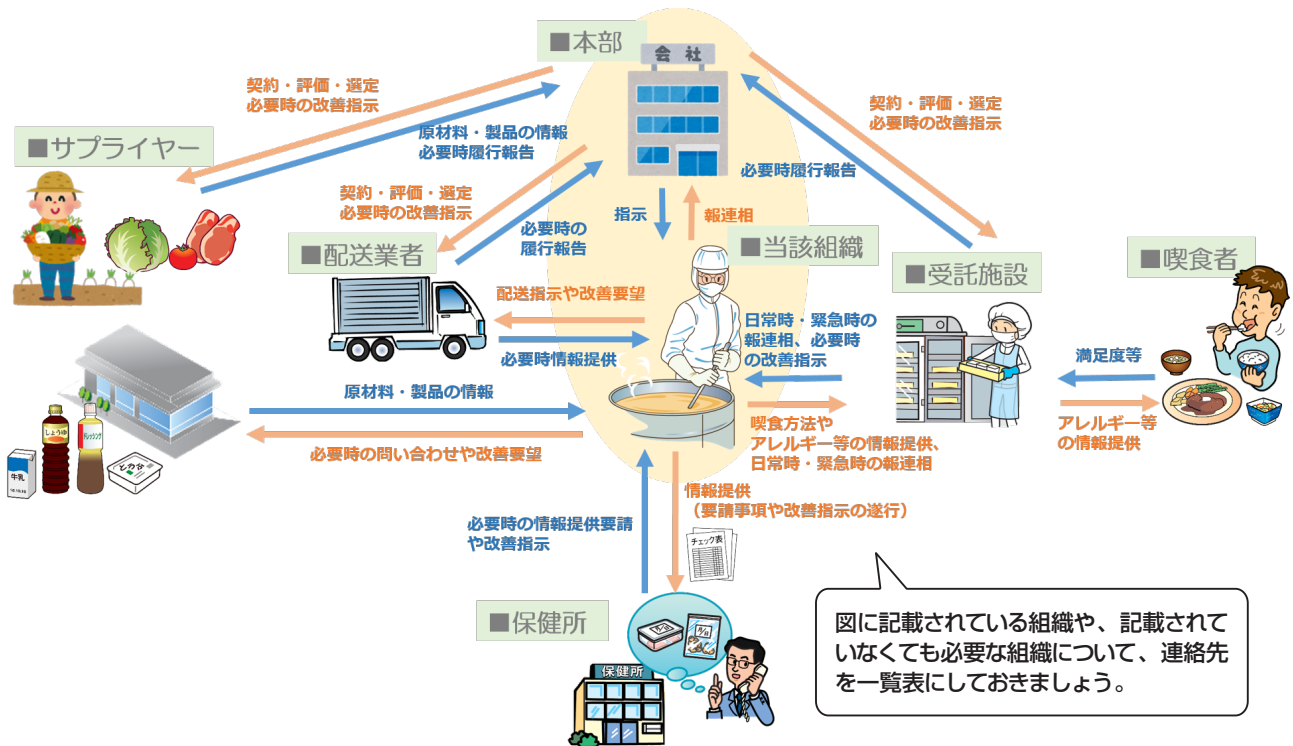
■本部

会社

契約・評価・選定
必要時の改善指示

■サプライヤー

原材料・製品の情報
必要時履行報告

契約・評価・選定
必要時の改善指示

契約・評価・選定
必要時の改善指示

必要時履行報告

■配送業者

必要時の
履行報告

指示

報連相

■当該組織

■受託施設

■喫食者

配送指示や改善要望

必要時情報提供

日常時・緊急時の
報連相、必要時
の改善指示

満足度等

原材料・製品の情報

しょうゆ

ドレッシング

とうふ

牛乳

必要時の問い合わせや改善要望

喫食方法や
アレルギー等の情報提供、
日常時・緊急時の報連相

アレルギー等
の情報提供

情報提供
（要請事項や改善指示の遂行）

必要時の情報提供要請
や改善指示

チェック表

■保健所

保健所

図に記載されている組織や、記載されていなくても必要な組織について、連絡先を一覧表にしておきましょう。